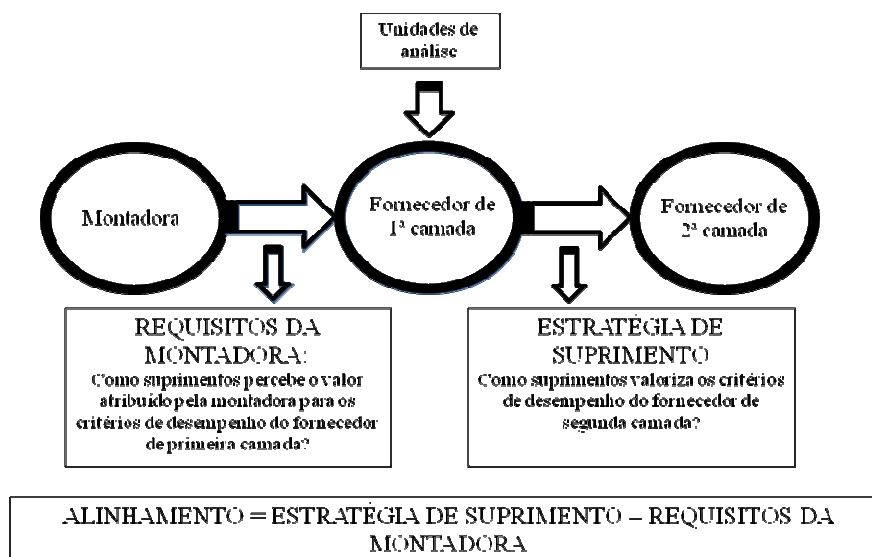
Unidades de análise

Montadora

Fornecedor de 1ª camada

Fornecedor de 2ª camada

REQUISITOS DA MONTADORA:
Como suprimentos percebe o valor atribuído pela montadora para os critérios de desempenho do fornecedor de primeira camada?

ESTRATÉGIA DE SUPRIMENTO
Como suprimentos valoriza os critérios de desempenho do fornecedor de segunda camada?

ALINHAMENTO = ESTRATÉGIA DE SUPRIMENTO – REQUISITOS DA MONTADORA